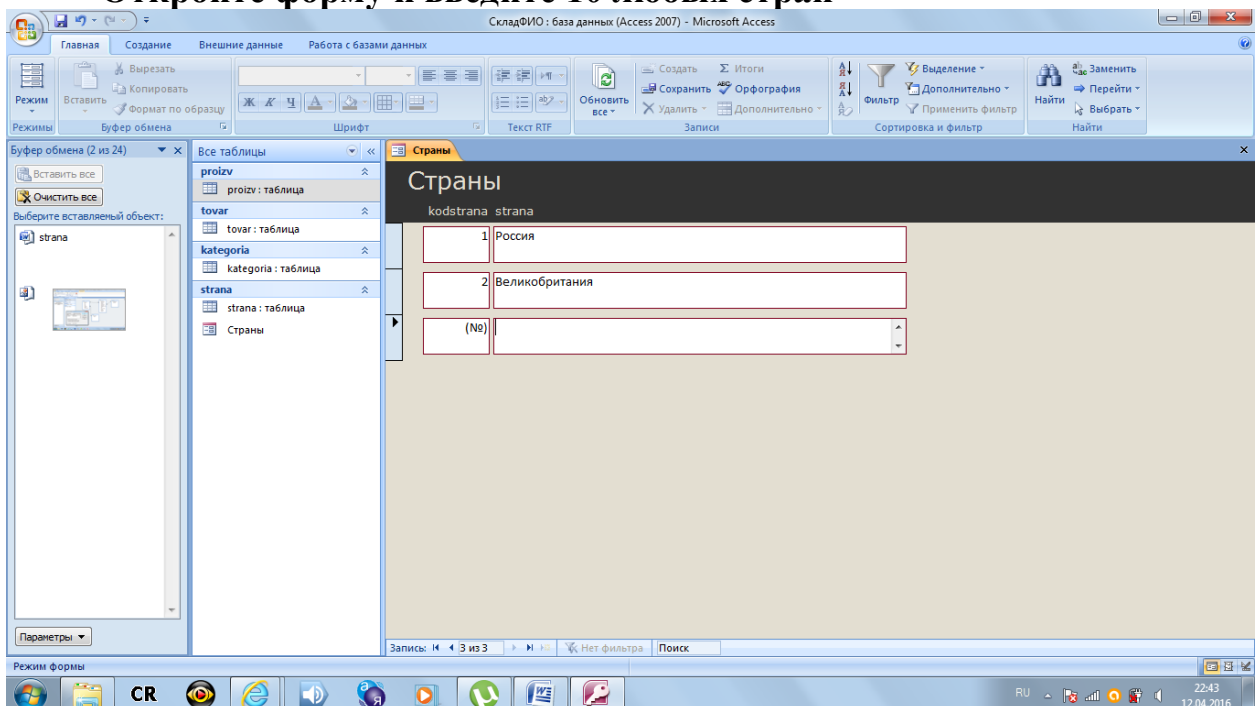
Откройте форму и введите 10 любых стран

СкладФИО : база данных (Access 2007) - Microsoft Access

Главная Создание Внешние данные Работа с базами данных

Режим Вставить Вырезать Копировать Формат по образцу
Режимы Буфер обмена
Шрифт
Текст RTF
Обновить все Создать Сохранить Удалить Итоги Орфография Дополнительно
Записи
Фильтр Выделение Дополнительно Применить фильтр
Сортировка и фильтр
Найти Заменить Перейти Выбрать
Найти

Буфер обмена (2 из 24)
Вставить все
Очистить все
Выберите вставляемый объект:
strana
Параметры

Все таблицы
proizv
proizv : таблица
tovar
tovar : таблица
kategoria
kategoria : таблица
strana
strana : таблица
Страны

Страны
Страны
kodstrana strana

| kodstrana | strana |
|---|---|
| 1 | Россия |
| 2 | Великобритания |
| (№) | |

Запись: 3 из 3 Нет фильтра Поиск

Режим формы

CR
RU 22:43 12.04.2016